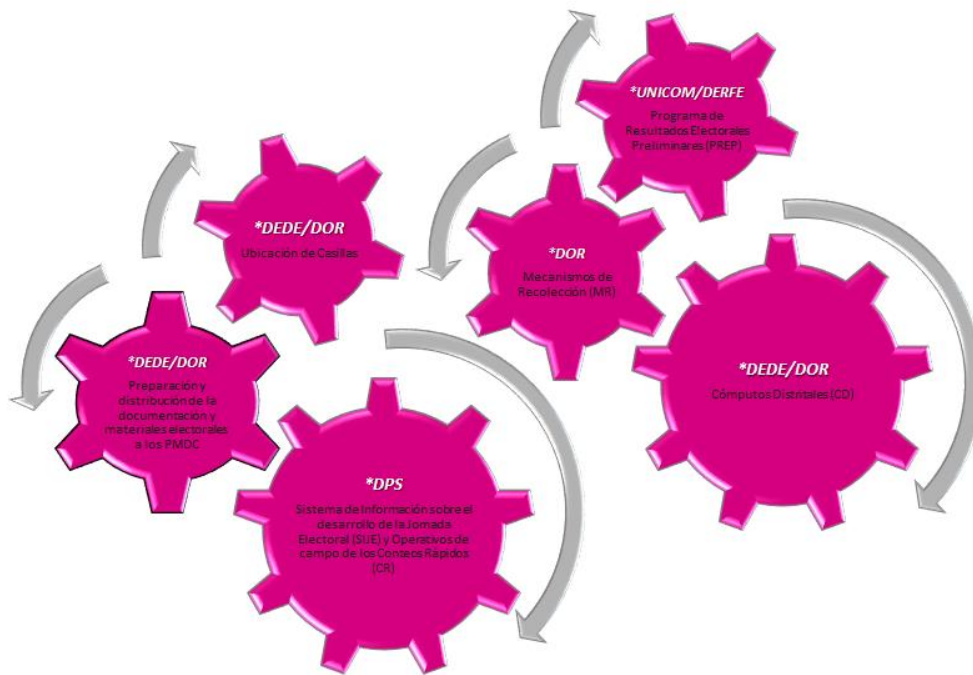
*UNICOM/DERFE
Programa de Resultados Electorales Preliminares (PREP)

*DEDE/DOR
Ubicación de Casillas

*DOR
Mecanismos de Recolección (MR)

*DEDE/DOR
Preparación y distribución de la documentación y materiales electorales a los PMDC

*DEDE/DOR
Cómputos Distritales (CD)

*DPS
Sistema de Información sobre el desarrollo de la Jornada Electoral (SIJE) y Operativos de campo de los Conteos Rápidos (CR)